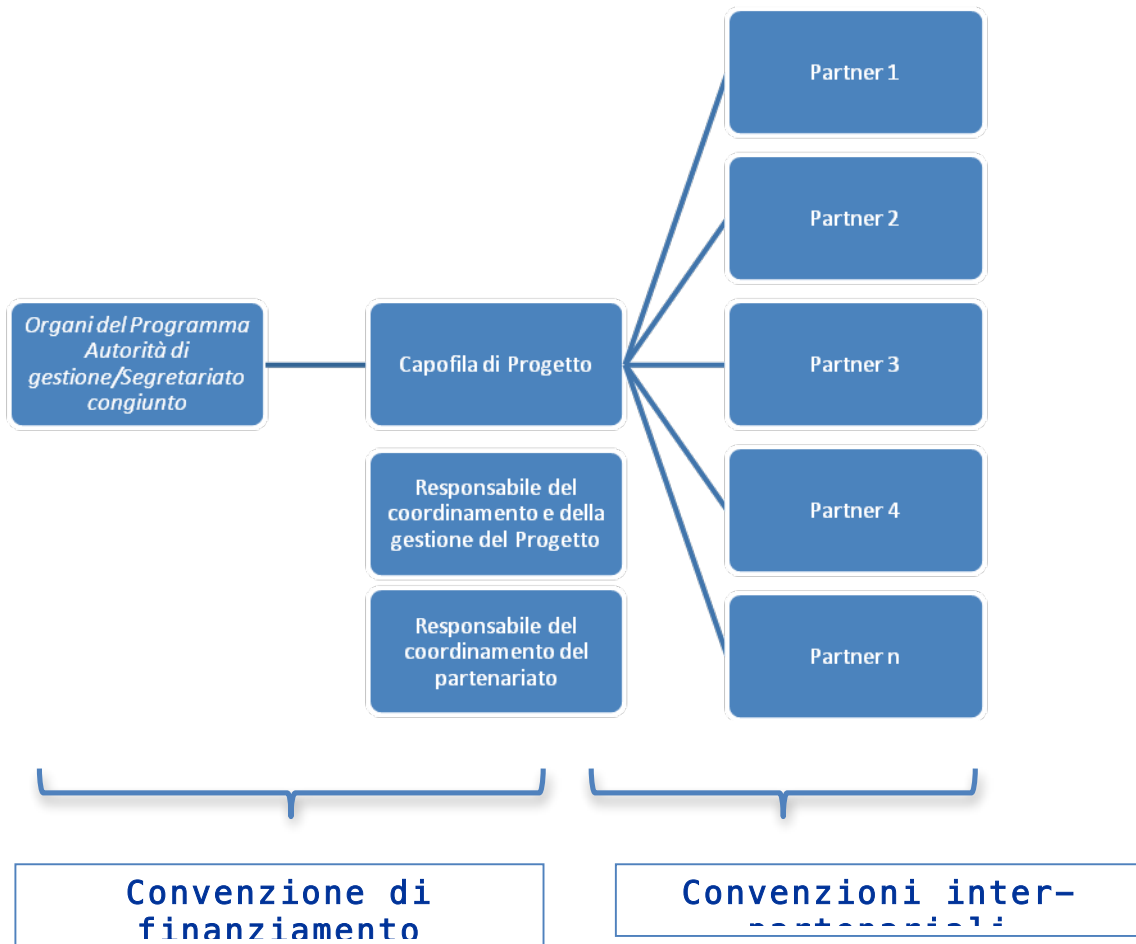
Organi del Programma Autorità di gestione/Segretariato congiunto

Capofila di Progetto

Responsabile del coordinamento e della gestione del Progetto

Responsabile del coordinamento del partenariato

Partner 1

Partner 2

Partner 3

Partner 4

Partner n

Convenzione di finanziamento

Convenzioni inter-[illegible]